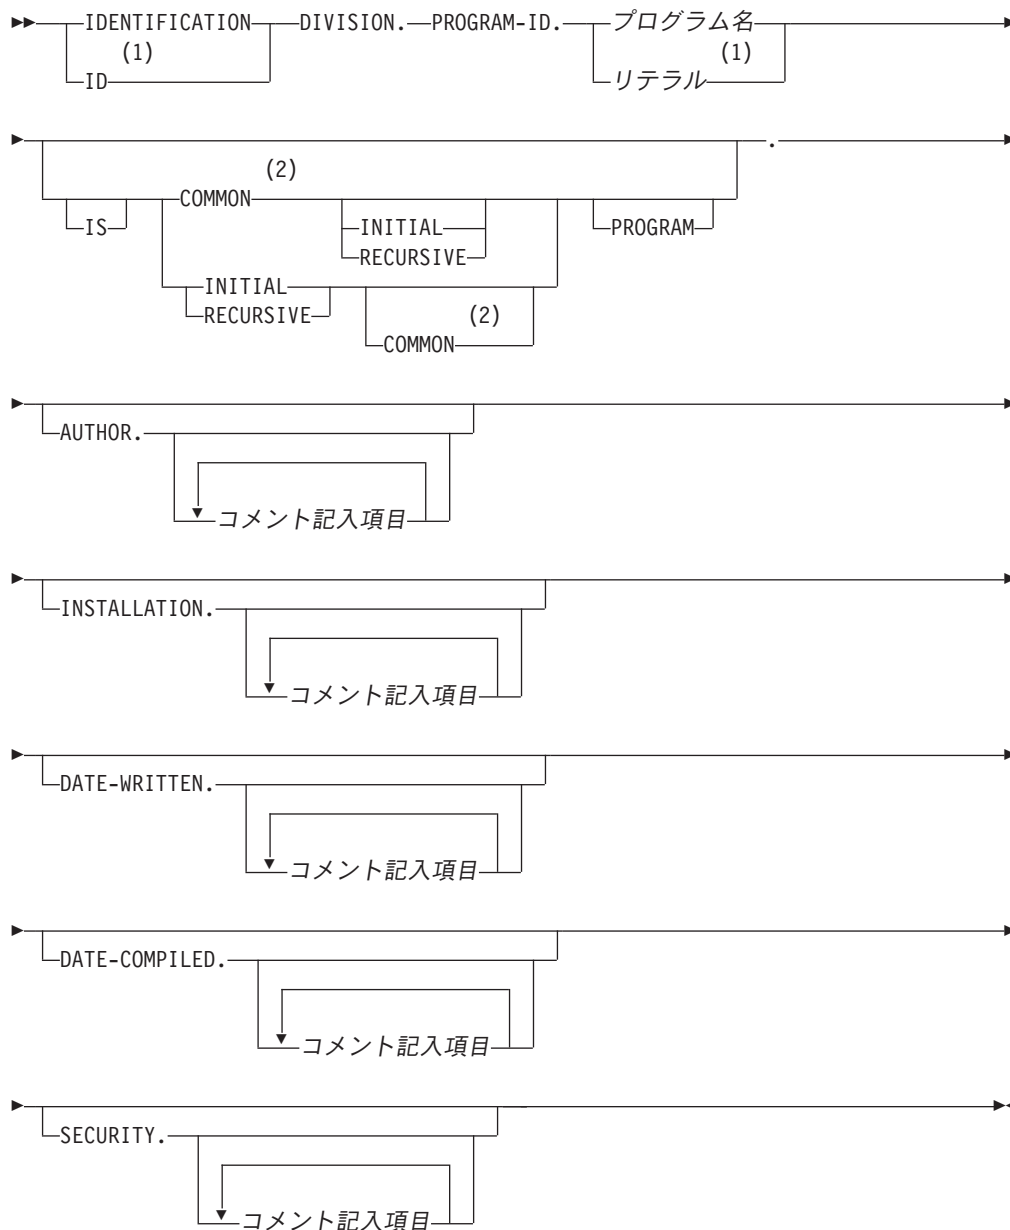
IDENTIFICATION DIVISION. PROGRAM-ID. プログラム名
(1)
ID
リテラル (1)

IS COMMON (2)
INITIAL
RECURSIVE
PROGRAM
.
INITIAL
RECURSIVE
COMMON (2)

AUTHOR.
コメント記入項目

INSTALLATION.
コメント記入項目

DATE-WRITTEN.
コメント記入項目

DATE-COMPILED.
コメント記入項目

SECURITY.
コメント記入項目